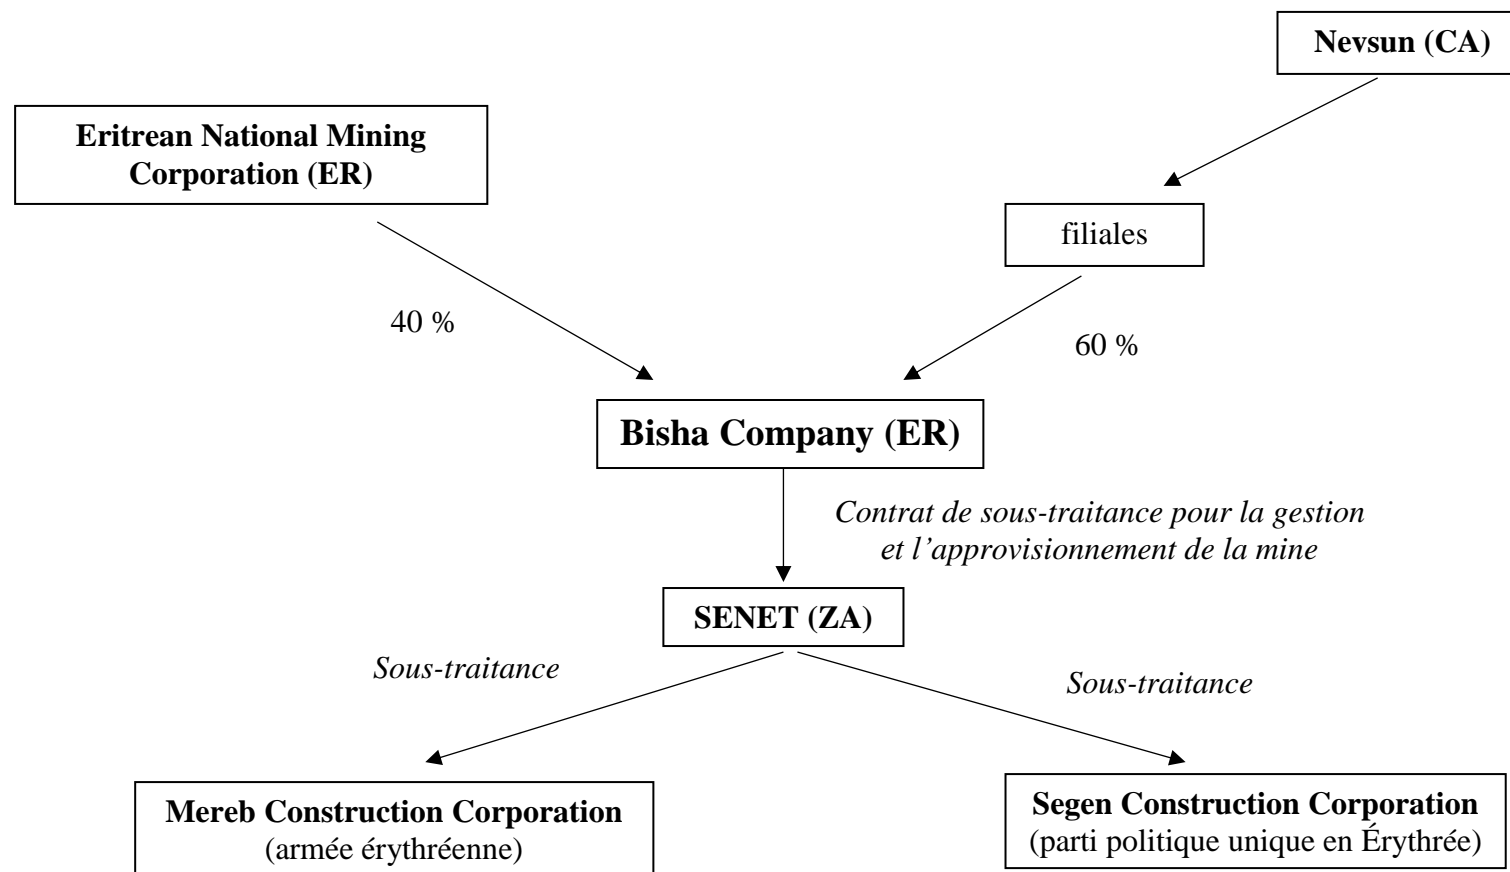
Nevsun (CA)

Eritrean National Mining Corporation (ER)

filiales

40 %

60 %

Bisha Company (ER)

*Contrat de sous-traitance pour la gestion et l'approvisionnement de la mine*

SENET (ZA)

*Sous-traitance*

*Sous-traitance*

Mereb Construction Corporation
(armée érythréenne)

Segen Construction Corporation
(parti politique unique en Érythrée)